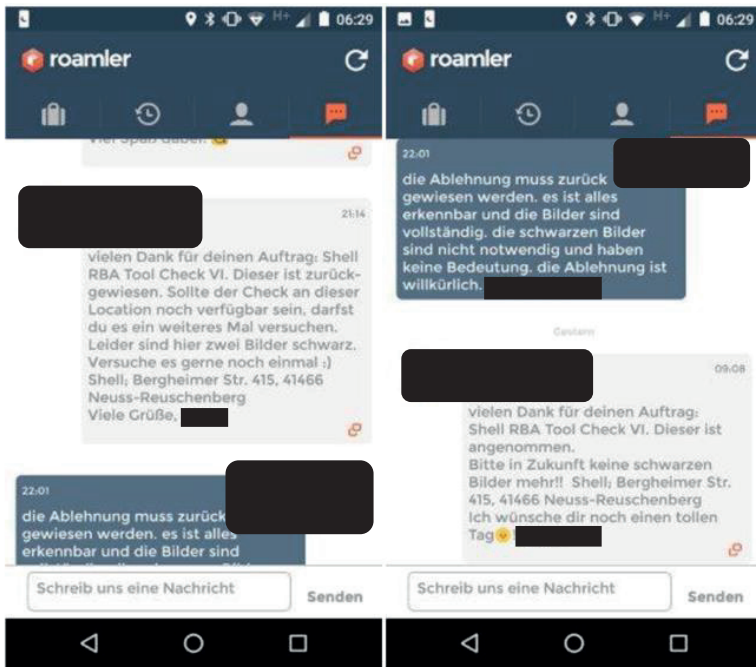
06:29

roamler

Viel Spaß dabei. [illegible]

21:14

vielen Dank für deinen Auftrag: Shell RBA Tool Check VI. Dieser ist zurückgewiesen. Sollte der Check an dieser Location noch verfügbar sein, darfst du es ein weiteres Mal versuchen. Leider sind hier zwei Bilder schwarz. Versuche es gerne noch einmal ;)
Shell; Bergheimer Str. 415, 41466 Neuss-Reuschenberg
Viele Grüße,

22:01

die Ablehnung muss zurück gewiesen werden. es ist alles erkennbar und die Bilder sind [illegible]

Schreib uns eine Nachricht

Senden

06:29

roamler

22:01

die Ablehnung muss zurück gewiesen werden. es ist alles erkennbar und die Bilder sind vollständig. die schwarzen Bilder sind nicht notwendig und haben keine Bedeutung. die Ablehnung ist willkürlich.

Gestern

09:08

vielen Dank für deinen Auftrag: Shell RBA Tool Check VI. Dieser ist angenommen.
Bitte in Zukunft keine schwarzen Bilder mehr!! Shell; Bergheimer Str. 415, 41466 Neuss-Reuschenberg
Ich wünsche dir noch einen tollen Tag

Schreib uns eine Nachricht

Senden